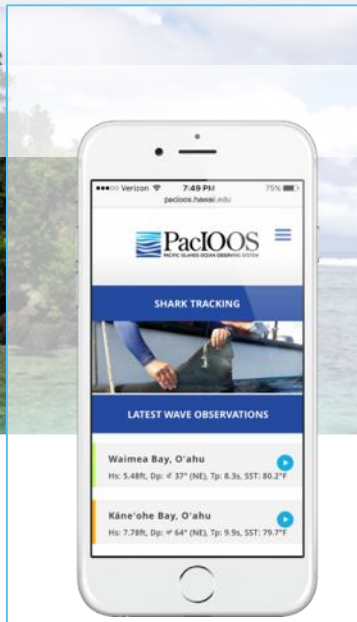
●●●○○ Verizon 7:49 PM 75%
pacioos.hawaii.edu

PacIOOS
PACIFIC ISLANDS OCEAN OBSERVING SYSTEM

SHARK TRACKING

LATEST WAVE OBSERVATIONS

Waimea Bay, O'ahu
Hs: 5.48ft, Dp: 37° (NE), Tp: 8.3s, SST: 80.2°F

Kāne'ohe Bay, O'ahu
Hs: 7.78ft, Dp: 64° (NE), Tp: 9.9s, SST: 79.7°F